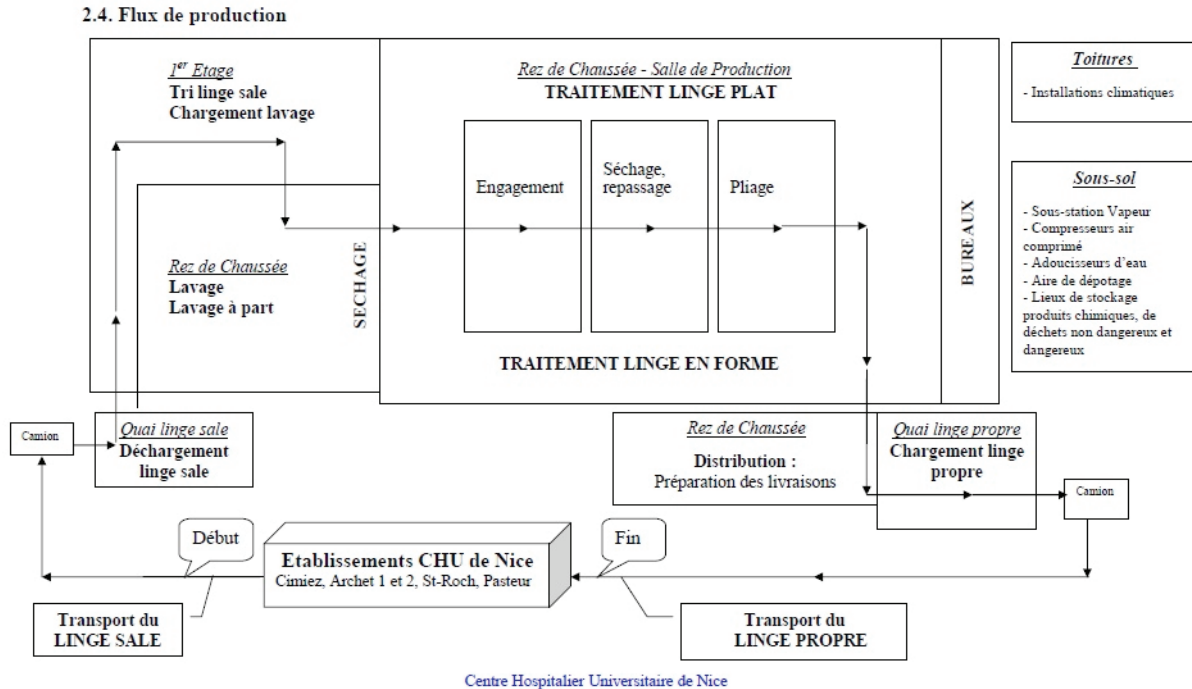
2.4. Flux de production

$1^{er}$ Etage
Tri linge sale
Chargement lavage

Rez de Chaussée
Lavage
Lavage à part

SECHAGE

Rez de Chaussée - Salle de Production
TRAITEMENT LINGE PLAT

Engagement

Séchage, repassage

Pliage

TRAITEMENT LINGE EN FORME

BUREAUX

Toitures

- Installations climatiques

Sous-sol

- Sous-station Vapeur
- Compresseurs air comprimé
- Adoucisseurs d'eau
- Aire de dépotage
- Lieux de stockage produits chimiques, de déchets non dangereux et dangereux

Camion

Quai linge sale
Déchargement linge sale

Rez de Chaussée
Distribution :
Préparation des livraisons

Quai linge propre
Chargement linge propre

Camion

Début

Etablissements CHU de Nice
Cimiez, Archet 1 et 2, St-Roch, Pasteur

Fin

Transport du LINGE SALE

Transport du LINGE PROPRE

Centre Hospitalier Universitaire de Nice